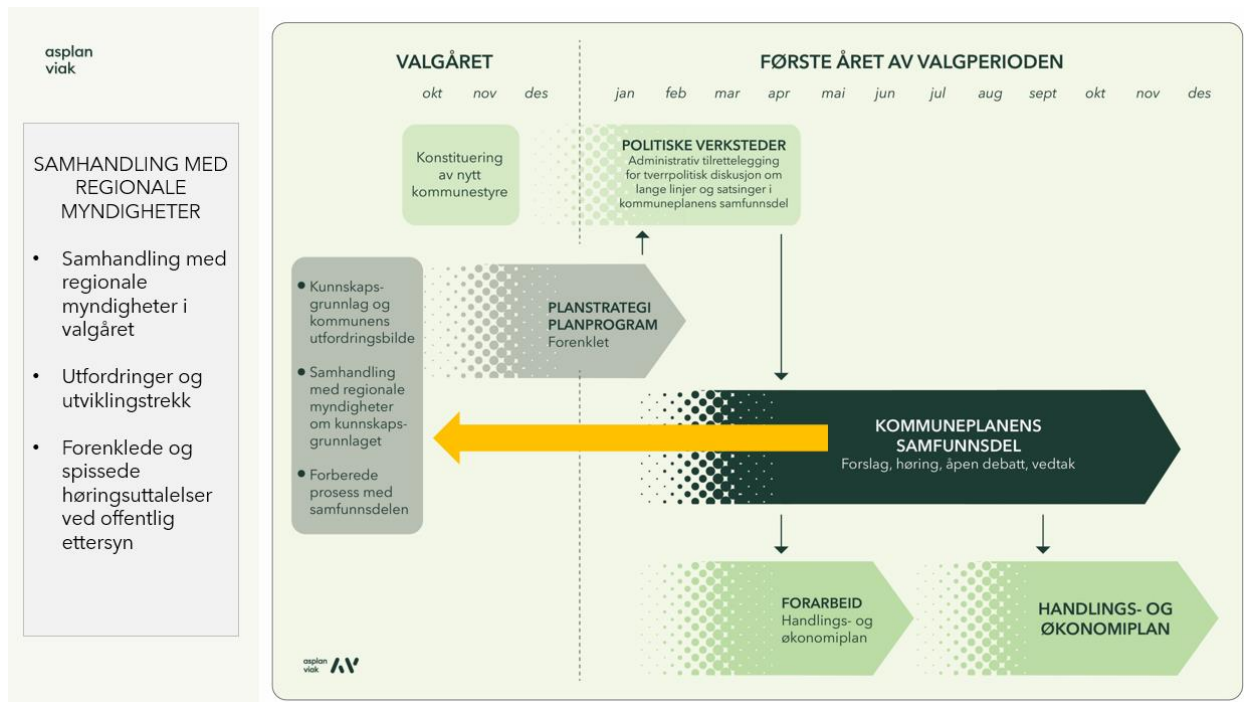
asplan
viak

SAMHANDLING MED REGIONALE MYNDIGHETER

• Samhandling med regionale myndigheter i valgåret

• Utfordringer og utviklingstrekk

• Forenklede og spissede høringsuttalelser ved offentlig ettersyn

VALGÅRET

FØRSTE ÅRET AV VALGPERIODEN

okt nov des jan feb mar apr mai jun jul aug sept okt nov des

Konstituering av nytt kommunestyre

POLITISKE VERKSTEDER
Administrativ tilrettelegging for tverrpolitisk diskusjon om lange linjer og satsinger i kommuneplanens samfunnsdel

• Kunnskapsgrunnlag og kommunens utfordringsbilde

• Samhandling med regionale myndigheter om kunnskapsgrunnlaget

• Forberede prosess med samfunnsdelen

PLANSTRATEGI
PLANPROGRAM
Forenklet

KOMMUNEPLANENS SAMFUNNSDEL
Forslag, høring, åpen debatt, vedtak

FORARBEID
Handlings- og økonomiplan

HANDLINGS- OG ØKONOMIPLAN

asplan viak